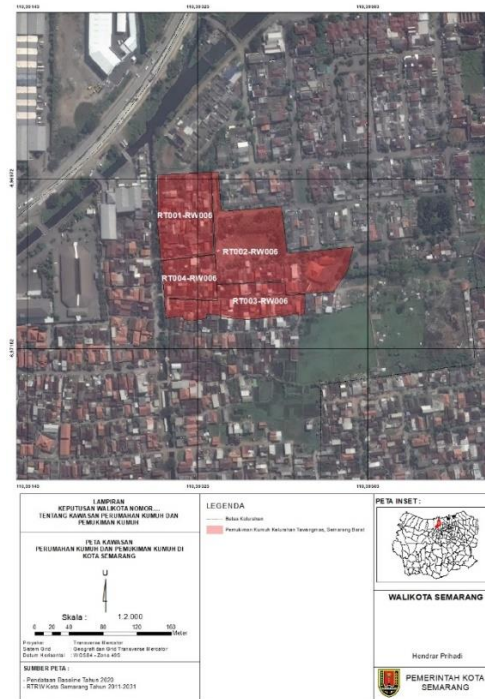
110,39143
110,39383
110,39583

RT001-RW006
RT002-RW006
RT004-RW006
RT003-RW006

-6,96622
-6,97162

110,39143
110,39383
110,39583

LAMPIRAN
KEPUTUSAN WALIKOTA NOMOR....
TENTANG KAWASAN PERUMAHAN KUMUH DAN PEMUKIMAN KUMUH

PETA KAWASAN
PERUMAHAN KUMUH DAN PEMUKIMAN KUMUH DI KOTA SEMARANG

U

Skala : 1:2.000

0 20 40 80 120 160 Meter

Proyeksi : Transverse Mercator
Sistem Grid : Geografi dan Grid Transverse Mercator
Datum Horizontal : WGS84 - Zona 49S

SUMBER PETA :
- Pendataan Baseline Tahun 2020
- RTRW Kota Semarang Tahun 2011-2031

LEGENDA
Batas Kelurahan
Permukiman Kumuh Kelurahan Tawangmas, Semarang Barat

PETA INSET :

WALIKOTA SEMARANG

Hendrar Prihadi

PEMERINTAH KOTA SEMARANG